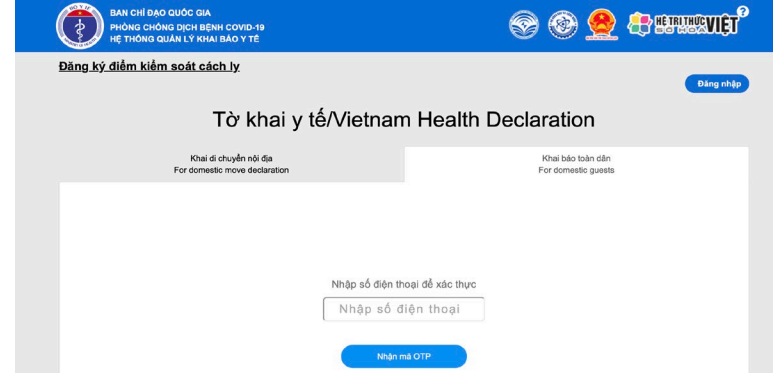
BAN CHỈ ĐẠO QUỐC GIA
PHÒNG CHỐNG DỊCH BỆNH COVID-19
HỆ THỐNG QUẢN LÝ KHAI BÁO Y TẾ

HỆ TRI THỨC VIỆT SỐ HÓA

?

Đăng ký điểm kiểm soát cách ly

Đăng nhập

Tờ khai y tế/Vietnam Health Declaration

Khai di chuyển nội địa
For domestic move declaration

Khai báo toàn dân
For domestic guests

Nhập số điện thoại để xác thực

Nhập số điện thoại

Nhận mã OTP